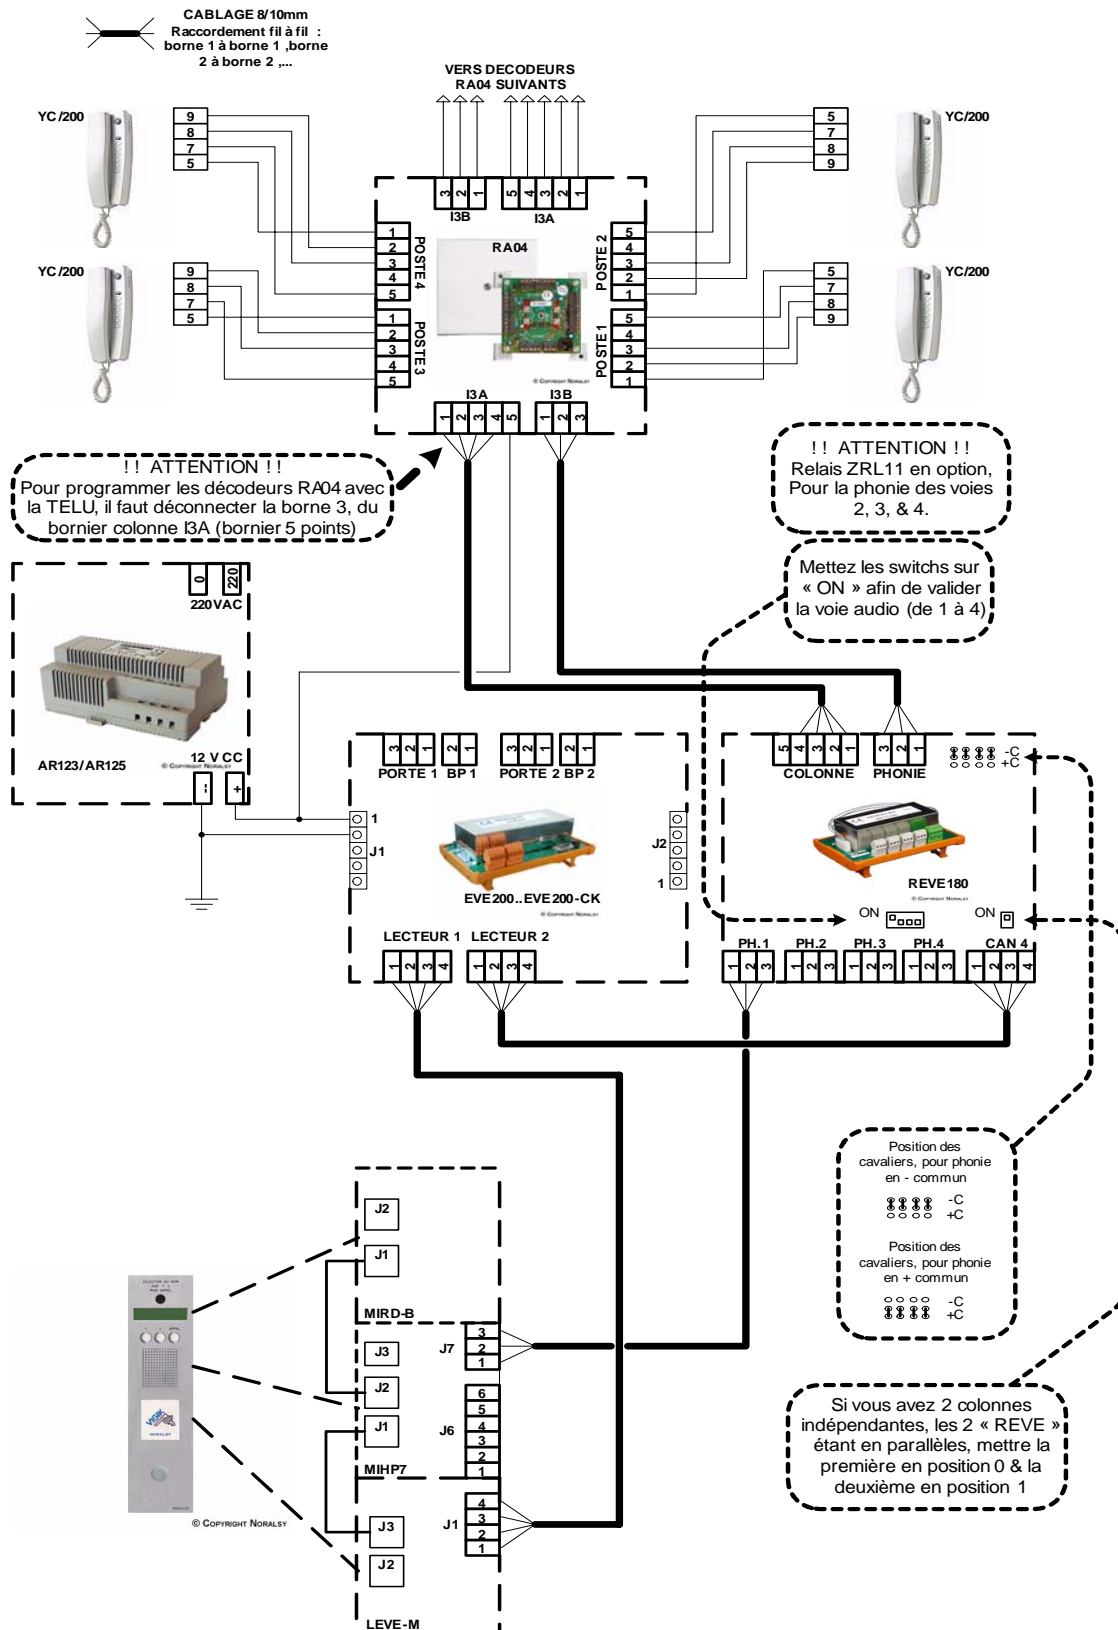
CABLAGE 8/10mm
Raccordement fil à fil : borne 1 à borne 1 ,borne 2 à borne 2 ,...

VERS DECODEURS RA04 SUIVANTS

YC/200
9
8
7
5

YC/200
5
7
8
9

3 2 1
I3B
5 4 3 2 1
I3A

1
2
3
4
5
POSTE 4

RA04

5
4
3
2
1
POSTE 2

YC/200
9
8
7
5

YC/200
5
7
8
9

1
2
3
4
5
POSTE 3

© Copyright Noralsy

5
4
3
2
1
POSTE 1

I3A
1 2 3 4 5
I3B
1 2 3

! ! ATTENTION ! !
Pour programmer les décodeurs RA04 avec la TELU, il faut déconnecter la borne 3, du bornier colonne I3A (bornier 5 points)

! ! ATTENTION ! !
Relais ZRL11 en option, Pour la phonie des voies 2, 3, & 4.

Mettez les switchs sur « ON » afin de valider la voie audio (de 1 à 4)

0 220
220VAC

AR123/AR125
12 V CC
© Copyright Noralsy
- +

3 2 1
PORTE 1
2 1
BP 1
3 2 1
PORTE 2
2 1
BP 2

1
J1

J2
1

EVE200..EVE200-CK
© Copyright Noralsy

LECTEUR 1
1 2 3 4
LECTEUR 2
1 2 3 4

5 4 3 2 1
COLONNE
3 2 1
PHONIE
-C
+C

REVE180
© Copyright Noralsy

ON
ON

PH.1
1 2 3
PH.2
1 2 3
PH.3
1 2 3
PH.4
1 2 3
CAN 4
1 2 3 4

Position des cavaliers, pour phonie en - commun
-C
+C

Position des cavaliers, pour phonie en + commun
-C
+C

J2
J1
MIRD-B
J7
3
2
1
J3
J2
J1
J6
6
5
4
3
2
1
MIHP7
J1
4
3
2
1
J3
J2
LEVE-M

© Copyright Noralsy

Si vous avez 2 colonnes indépendantes, les 2 « REVE » étant en parallèles, mettre la première en position 0 & la deuxième en position 1